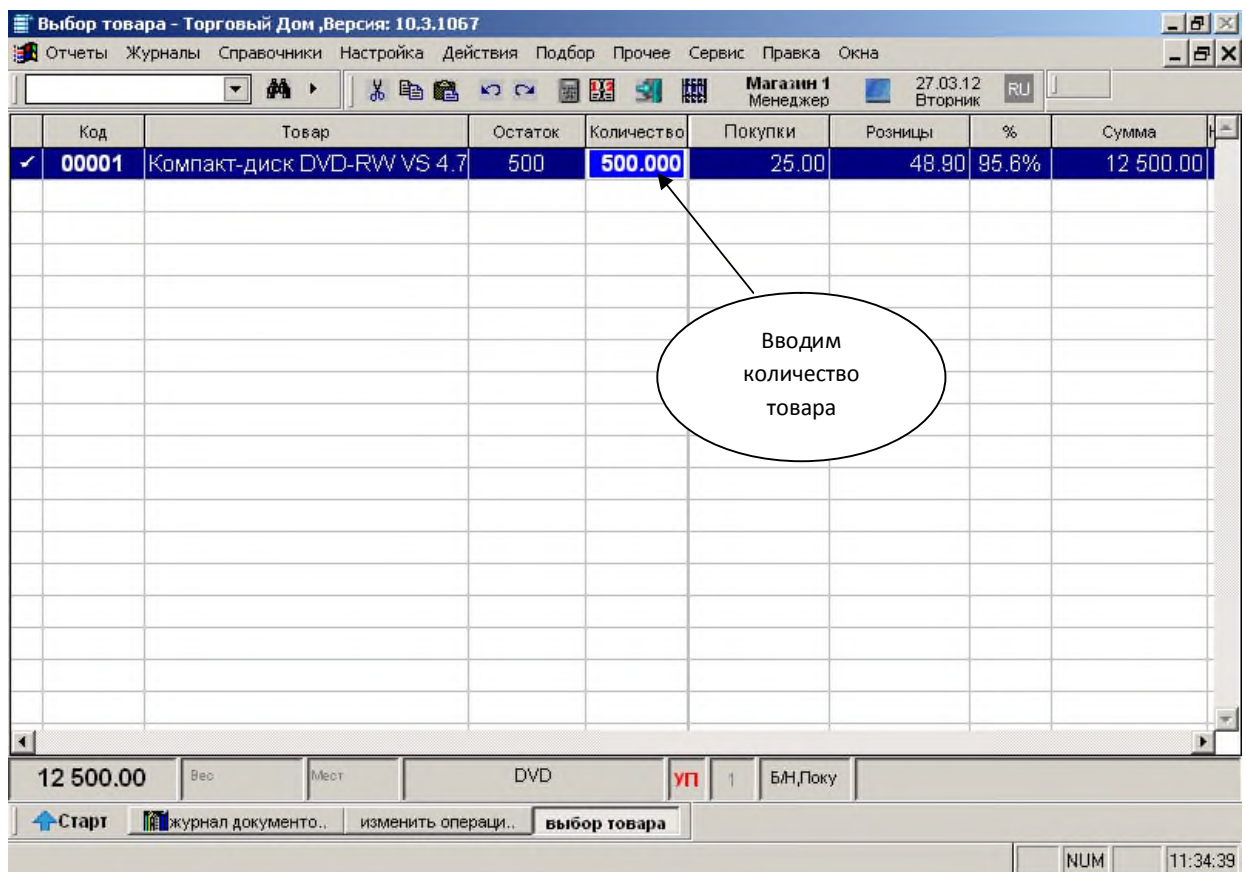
Выбор товара - Торговый Дом ,Версия: 10.3.1067

Отчеты Журналы Справочники Настройка Действия Подбор Прочее Сервис Правка Окна

Магазин 1 Менеджер 27.03.12 Вторник RU

| | Код | Товар | Остаток | Количество | Покупки | Розницы | % | Сумма |
|---|---|---|---|---|---|---|---|---|
| ✓ | 00001 | Компакт-диск DVD-RW VS 4.7 | 500 | 500.000 | 25.00 | 48.90 | 95.6% | 12 500.00 |

Вводим количество товара

12 500.00 Вес Мест DVD УП 1 Б/Н,Поку

Старт журнал документо.. изменить операци.. выбор товара

NUM 11:34:39